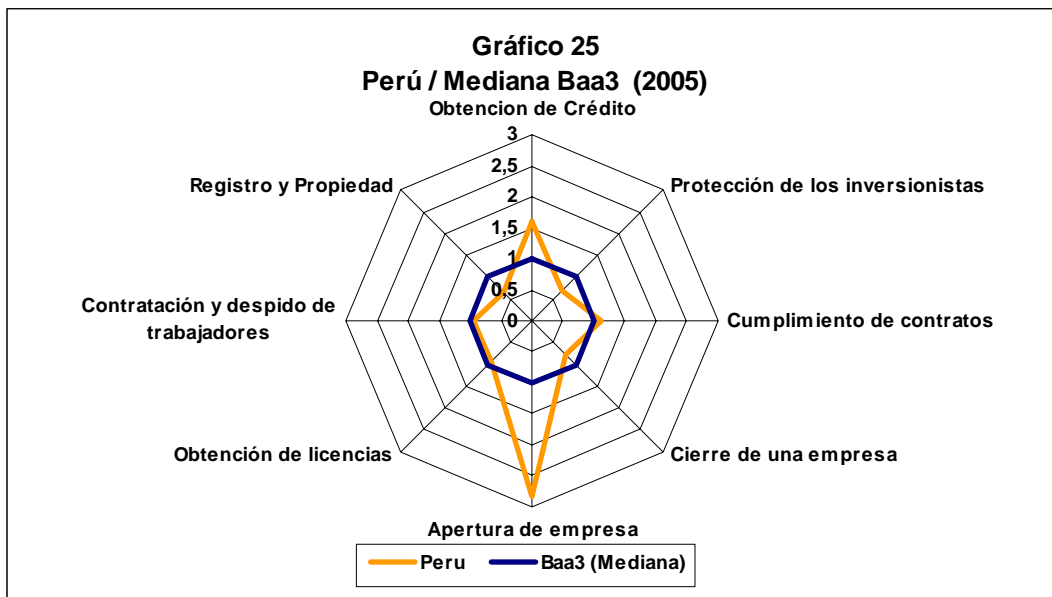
Gráfico 25
Perú / Mediana Baa3 (2005)

Obtencion de Crédito

3
2,5
2
1,5
1
0,5
0

Registro y Propiedad

Protección de los inversionistas

Contratación y despido de trabajadores

Cumplimiento de contratos

Obtención de licencias

Cierre de una empresa

Apertura de empresa

Peru
Baa3 (Mediana)